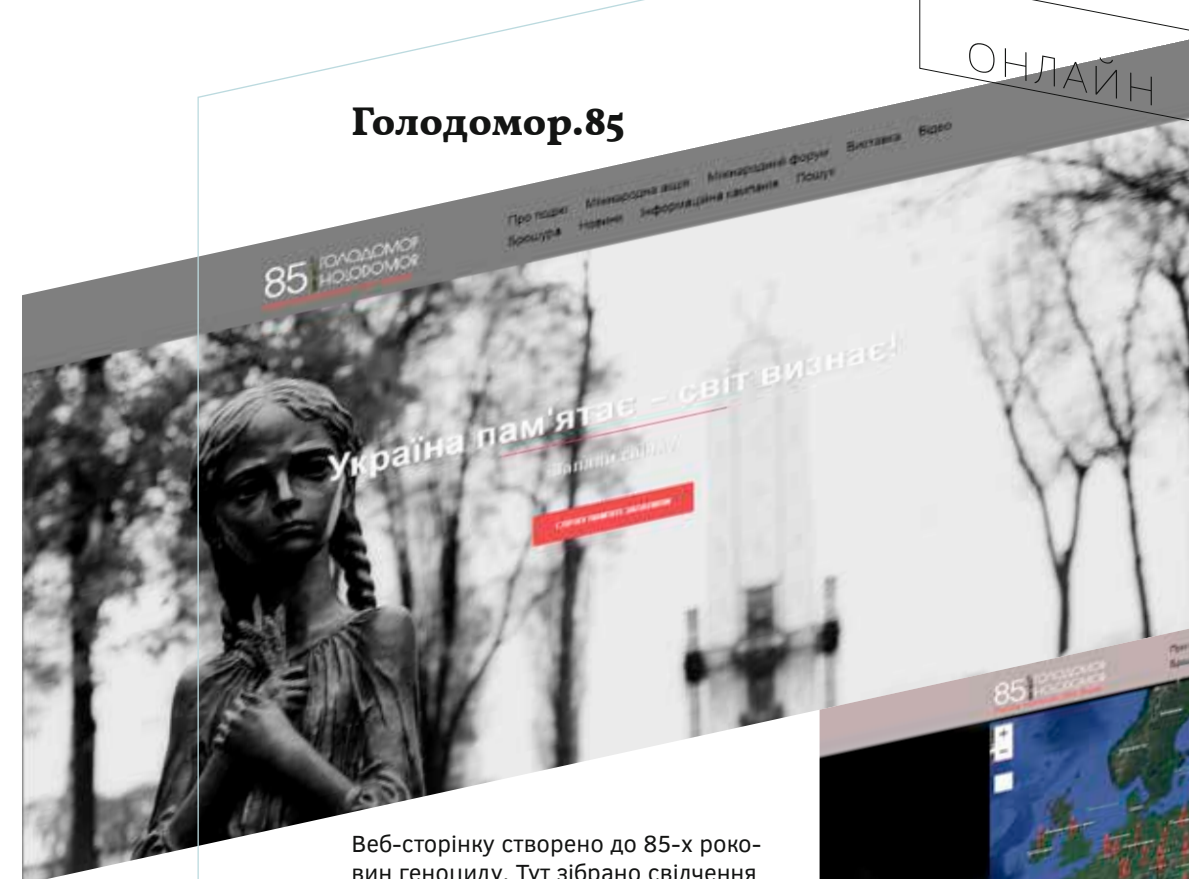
ОНЛАЙН

Голодомор.85

Про подію Міжнародна акція Міжнародний форум Виставка Відео
Брошура Новини Інформаційна кампанія Пошук

85 ГОЛОДОМОР HOLODOMOR

Україна пам'ятає – світ визнає!

Запали свічку

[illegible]

85 ГОЛОДОМОР HOLODOMOR

Веб-сторінку створено до 85-х роковин геноциду. Тут зібрано свідчення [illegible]